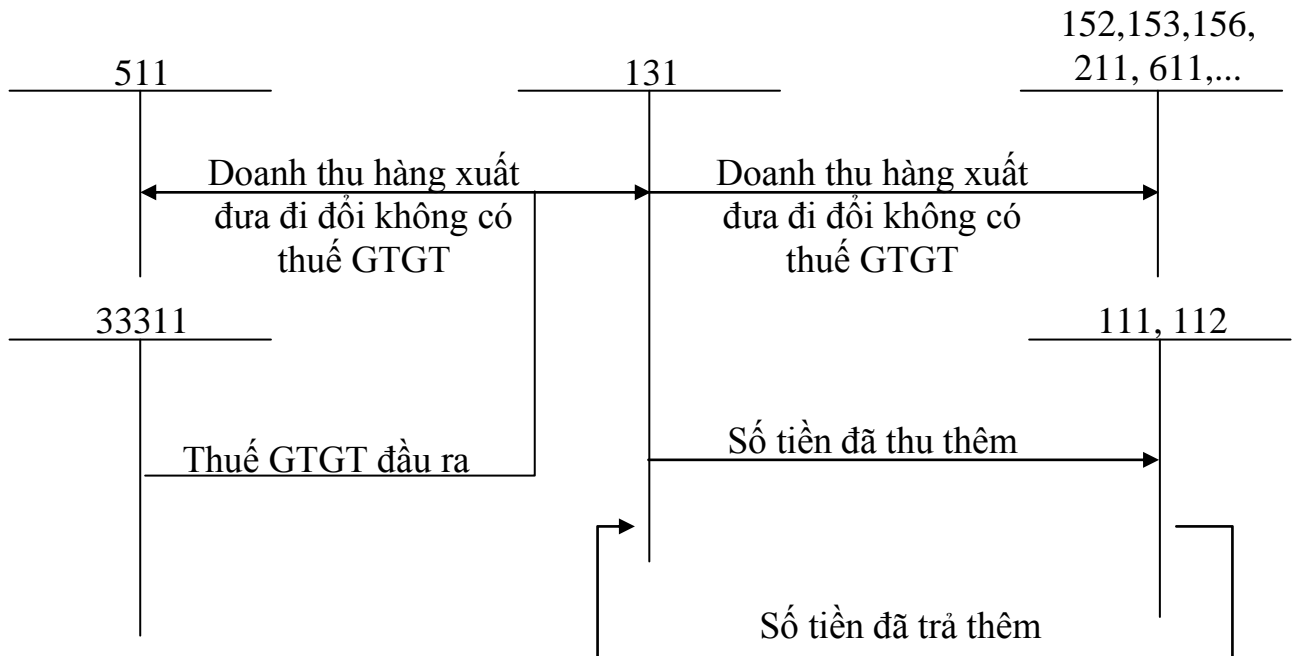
152,153,156, 211, 611,...

511

131

Doanh thu hàng xuất đưa đi đổi không có thuế GTGT

Doanh thu hàng xuất đưa đi đổi không có thuế GTGT

33311

111, 112

Số tiền đã thu thêm

Thuế GTGT đầu ra

Số tiền đã trả thêm